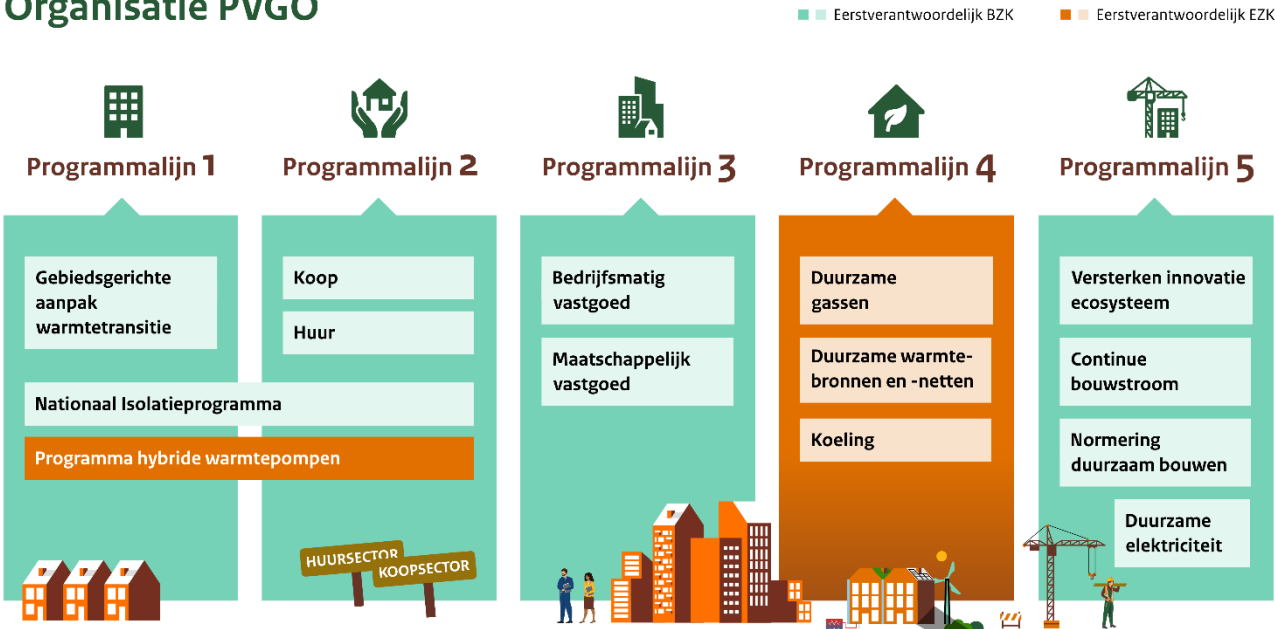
Organisatie PVGO

Eerstverantwoordelijk BZK

Eerstverantwoordelijk EZK

Programmalijn 1

Gebiedsgerichte aanpak warmtetransitie

Programmalijn 2

Koop

Huur

Nationaal Isolatieprogramma

Programma hybride warmtepompen

HUURSECTOR

KOOPSECTOR

Programmalijn 3

Bedrijfsmatig vastgoed

Maatschappelijk vastgoed

Programmalijn 4

Duurzame gassen

Duurzame warmtebronnen en -netten

Koeling

Programmalijn 5

Versterken innovatie ecosysteem

Continue bouwstroom

Normering duurzaam bouwen

Duurzame elektriciteit